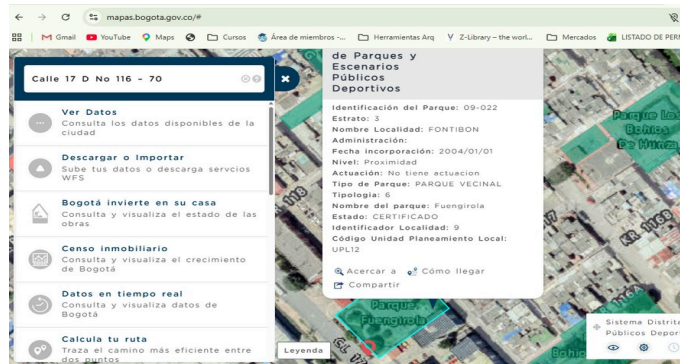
mapas.bogota.gov.co/#

Gmail YouTube Maps Cursos Área de miembros -... Herramientas Arq Z-Library – the worl... Mercados LISTADO DE PER

Calle 17 D No 116 - 70

Ver Datos
Consulta los datos disponibles de la ciudad

Descargar o Importar
Sube tus datos o descarga servcios WFS

Bogotá invierte en su casa
Consulta y visualiza el estado de las obras

Censo inmobiliario
Consulta y visualiza el crecimiento de Bogotá

Datos en tiempo real
Consulta y visualiza datos de Bogotá

Calcula tu ruta
Traza el camino más eficiente entre dos puntos

de Parques y Escenarios Públicos Deportivos

Identificación del Parque: 09-022
Estrato: 3
Nombre Localidad: FONTIBON
Administración:
Fecha incorporación: 2004/01/01
Nivel: Proximidad
Actuación: No tiene actuacion
Tipo de Parque: PARQUE VECINAL
Tipología: 6
Nombre del parque: Fuengirola
Estado: CERTIFICADO
Identificador Localidad: 9
Código Unidad Planeamiento Local: UPL12

Acercar a Cómo llegar
Compartir

Parque Los Bohíos De Hunza

Parque Fuengirola

KR 116B

Leyenda

Sistema Distrital Públicos Depor

Bohío